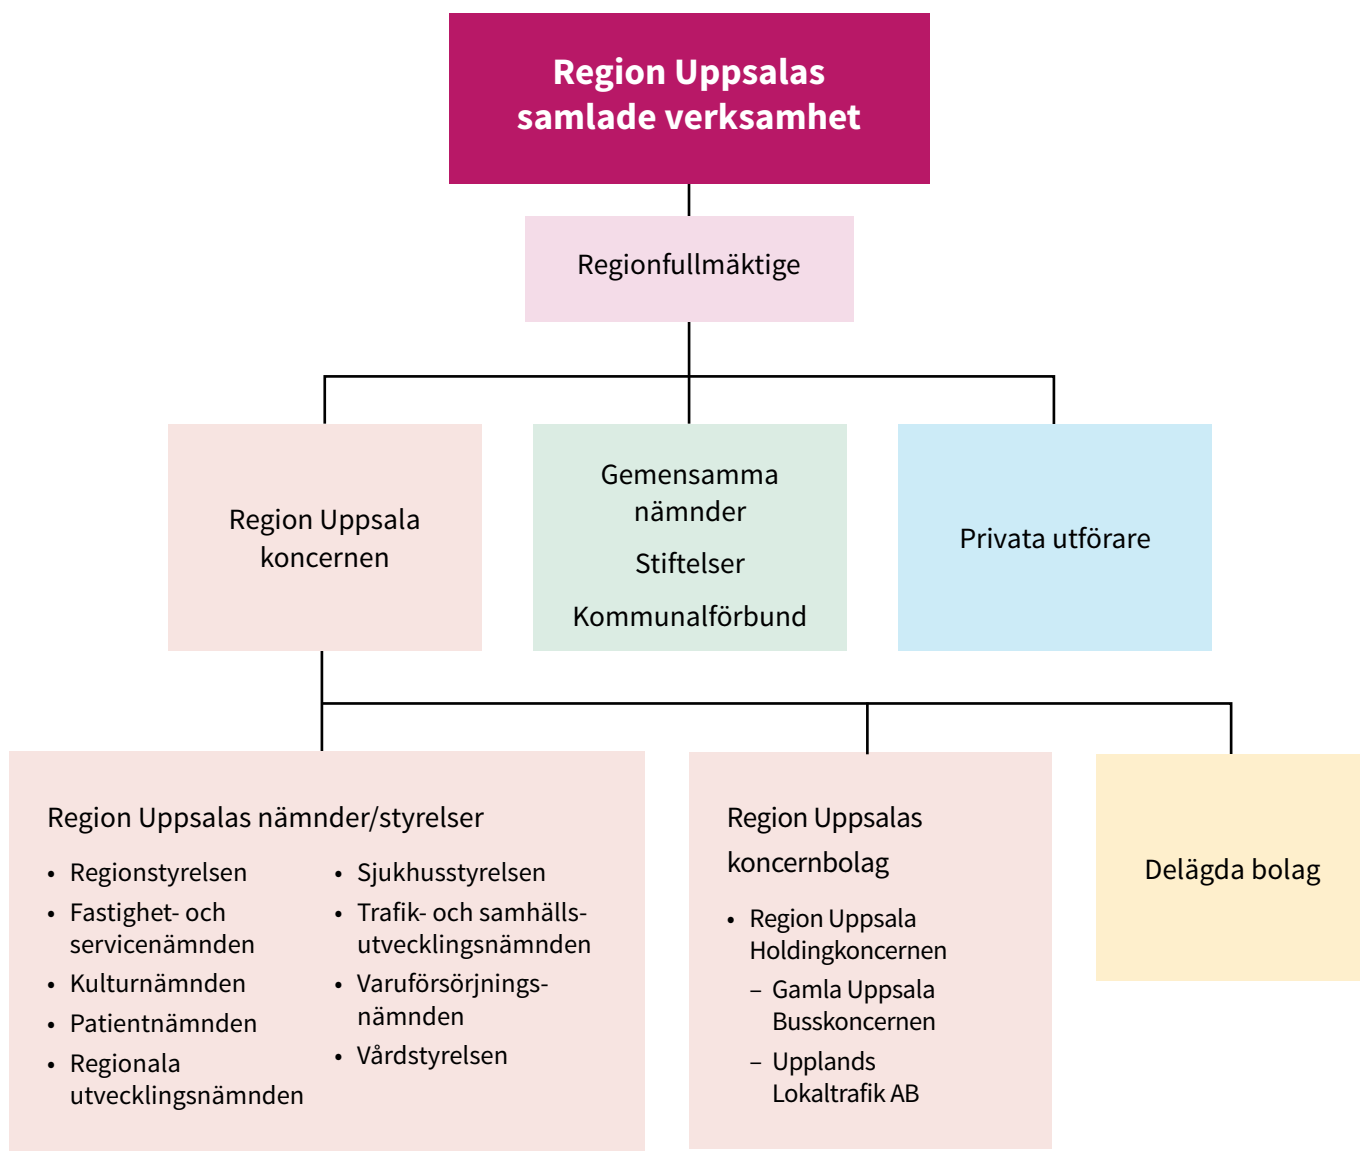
Region Uppsalas samlade verksamhet

Regionfullmäktige

Region Uppsala koncernen

Gemensamma nämnder

Stiftelser

Kommunalförbund

Privata utförare

Region Uppsalas nämnder/styrelser

- Regionstyrelsen
- Fastighet- och servicenämnden
- Kulturnämnden
- Patientnämnden
- Regionala utvecklingsnämnden

- Sjukhusstyrelsen
- Trafik- och samhälls-utvecklingsnämnden
- Varuförsörjnings-nämnden
- Vårdstyrelsen

Region Uppsalas koncernbolag

- Region Uppsala Holdingkoncernen
  - Gamla Uppsala Busskoncernen
  - Upplands Lokaltrafik AB

Delägda bolag